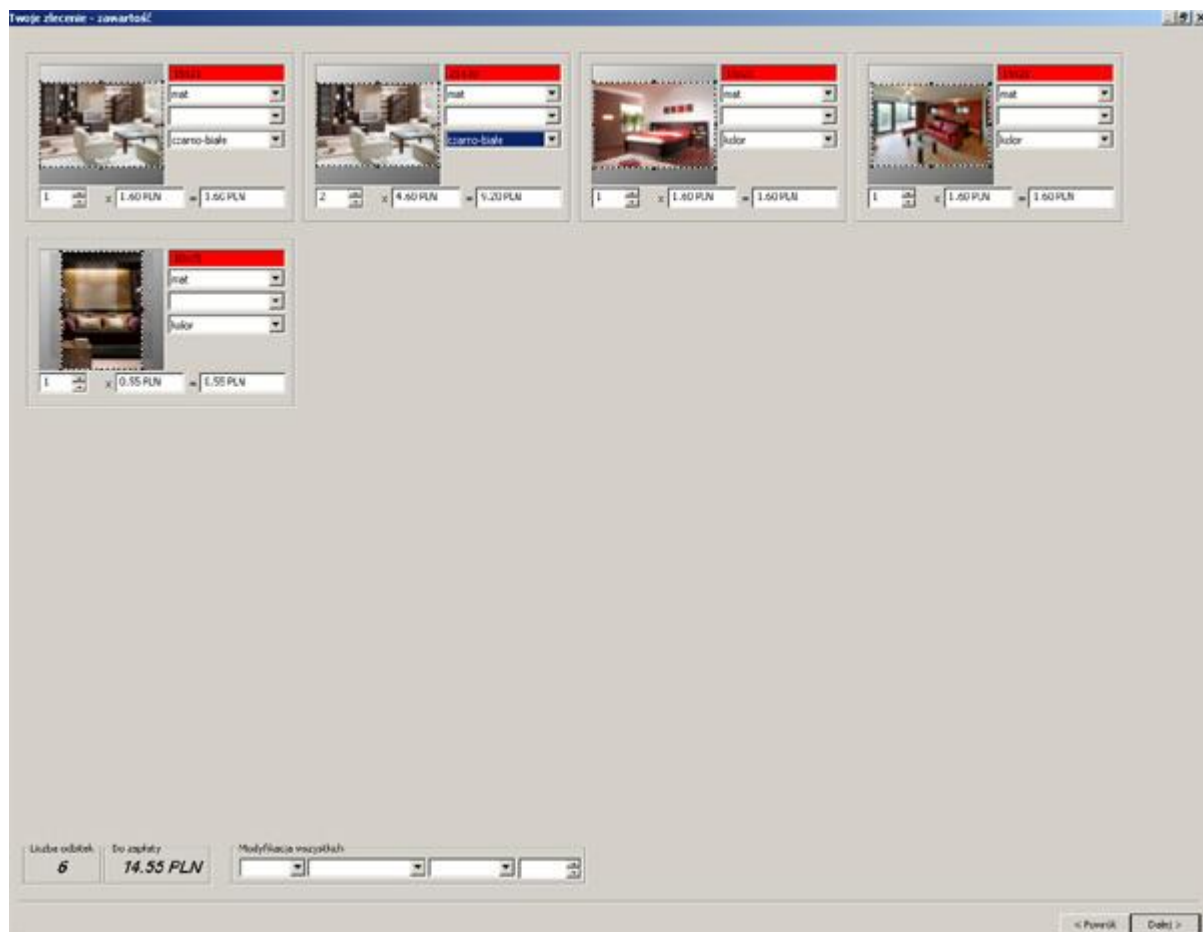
Twoje zlecenie - zawartość

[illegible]
mat
czarno-białe
1 x 1.60 PLN = 1.60 PLN

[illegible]
mat
czarno-białe
2 x 4.60 PLN = 9.20 PLN

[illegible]
mat
kolor
1 x 1.60 PLN = 1.60 PLN

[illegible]
mat
kolor
1 x 1.60 PLN = 1.60 PLN

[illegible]
mat
kolor
1 x 0.55 PLN = 0.55 PLN

Liczba odbitek
6
Do zapłaty
14.55 PLN
Modyfikacja wszystkich

< Powrót
Dalej >